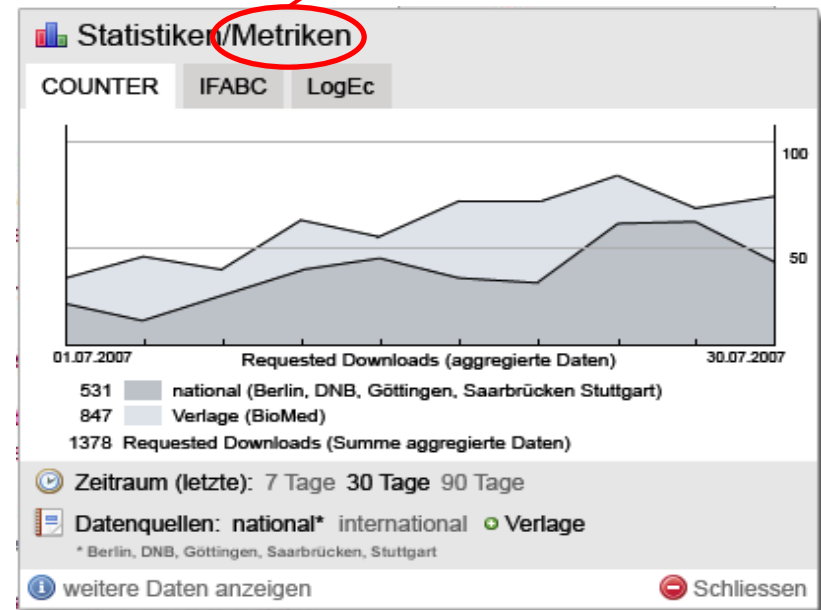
Statistiken/Metriken

COUNTER IFABC LogEc

100

50

01.07.2007 Requested Downloads (aggregierte Daten) 30.07.2007

531 national (Berlin, DNB, Göttingen, Saarbrücken Stuttgart)
847 Verlage (BioMed)
1378 Requested Downloads (Summe aggregierte Daten)

Zeitraum (letzte): 7 Tage 30 Tage 90 Tage

Datenquellen: national* international Verlage
* Berlin, DNB, Göttingen, Saarbrücken, Stuttgart

weitere Daten anzeigen Schliessen